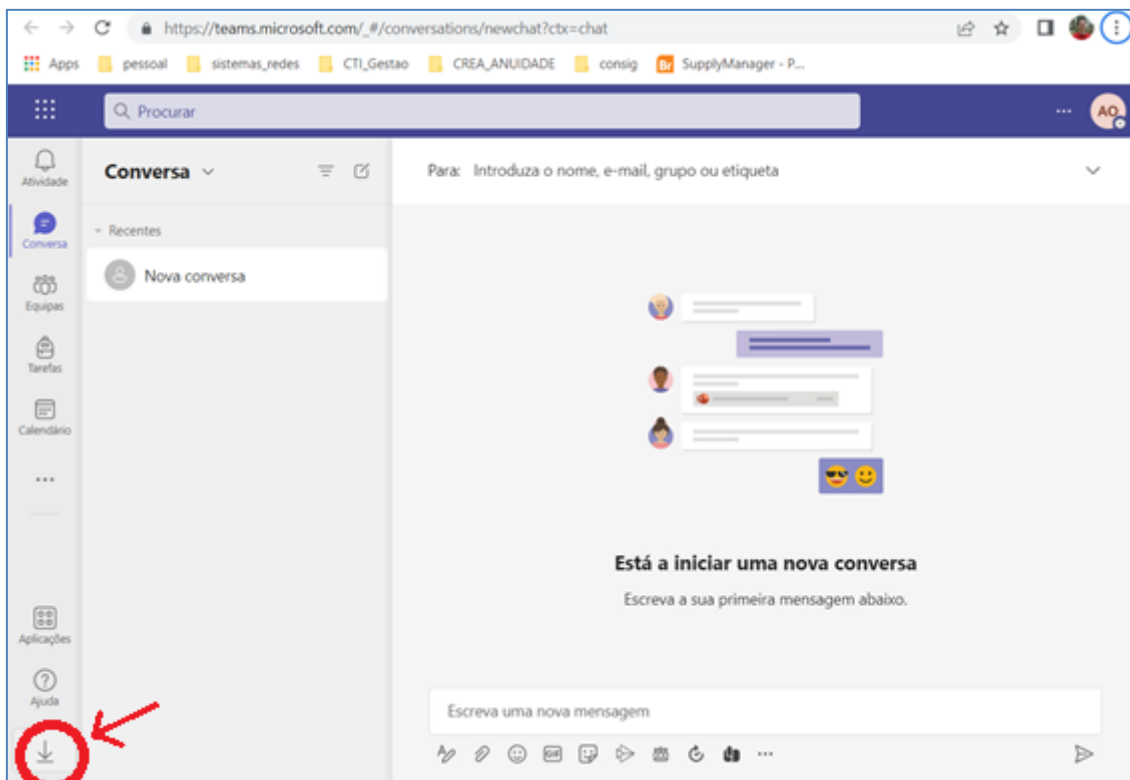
https://teams.microsoft.com/_#/conversations/newchat?ctx=chat

Apps pessoal sistemas_redes CTI_Gestao CREA_ANUIDADE consig Br SupplyManager - P...

Procurar

...

AO

Atividade

Conversa

Equipas

Tarefas

Calendário

...

Aplicações

Ajuda

Conversa

Recentes

Nova conversa

Para: Introduza o nome, e-mail, grupo ou etiqueta

Está a iniciar uma nova conversa

Escreva a sua primeira mensagem abaixo.

Escreva uma nova mensagem

GIF

...